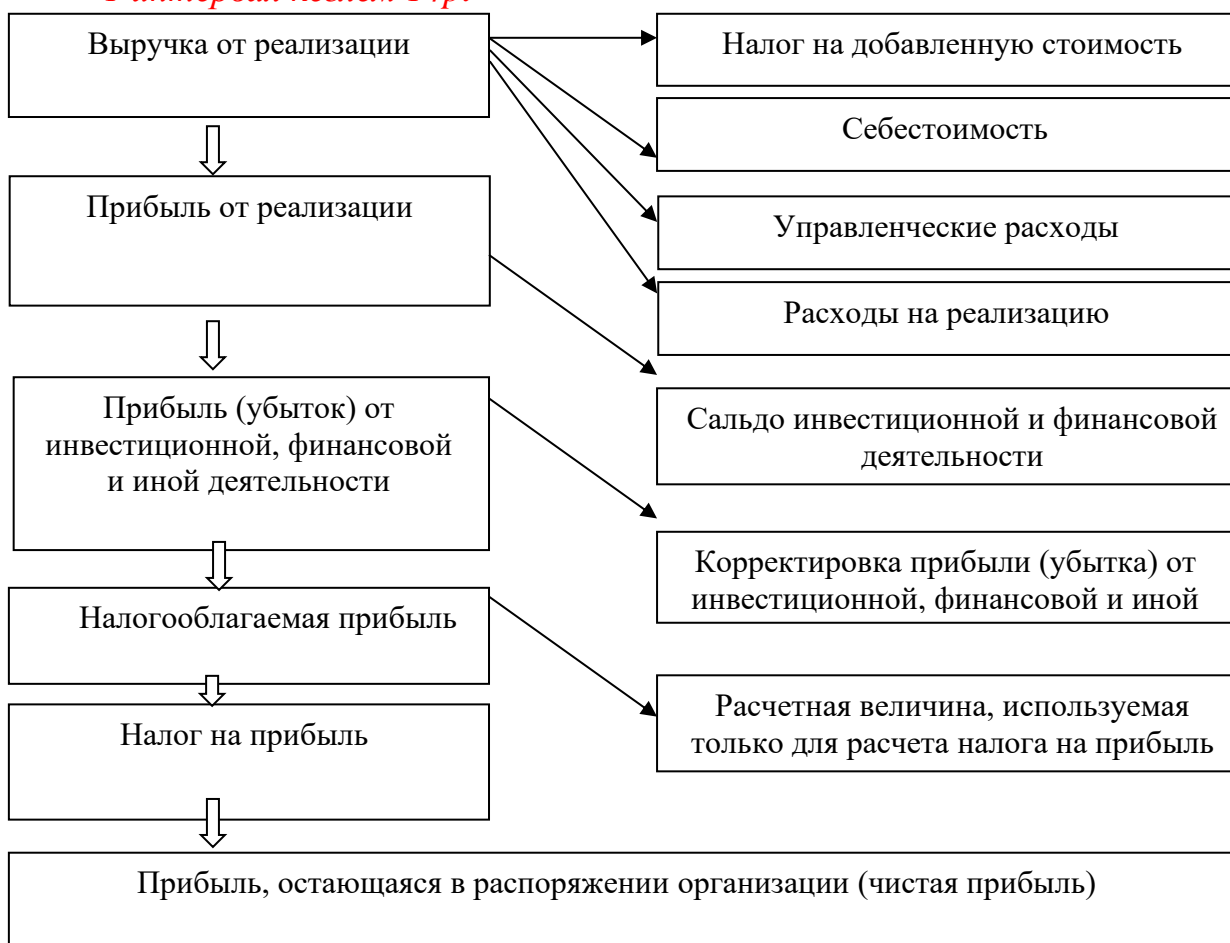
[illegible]

Выручка от реализации

Налог на добавленную стоимость

Себестоимость

Прибыль от реализации

Управленческие расходы

Расходы на реализацию

Прибыль (убыток) от инвестиционной, финансовой и иной деятельности

Сальдо инвестиционной и финансовой деятельности

Корректировка прибыли (убытка) от инвестиционной, финансовой и иной

Налогооблагаемая прибыль

Налог на прибыль

Расчетная величина, используемая только для расчета налога на прибыль

Прибыль, остающаяся в распоряжении организации (чистая прибыль)